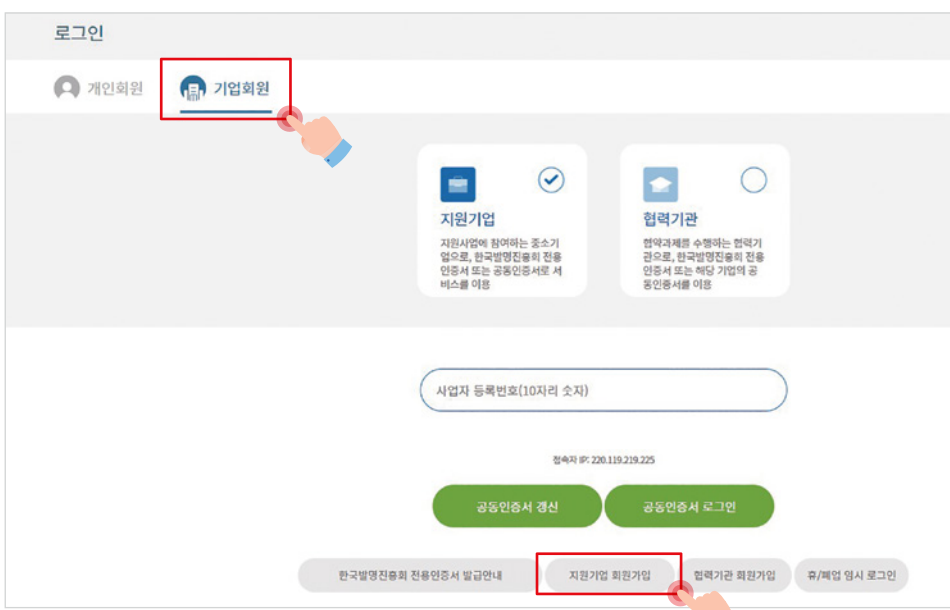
로그인

개인회원

기업회원

지원기업

지원사업에 참여하는 중소기업으로, 한국발명진흥회 전용 인증서 또는 공동인증서로 서비스를 이용

협력기관

협약과제를 수행하는 협력기관으로, 한국발명진흥회 전용 인증서 또는 해당 기업의 공동인증서를 이용

사업자 등록번호(10자리 숫자)

접속자 IP: 220.119.219.225

공동인증서 갱신

공동인증서 로그인

한국발명진흥회 전용인증서 발급안내

지원기업 회원가입

협력기관 회원가입

휴/폐업 임시 로그인